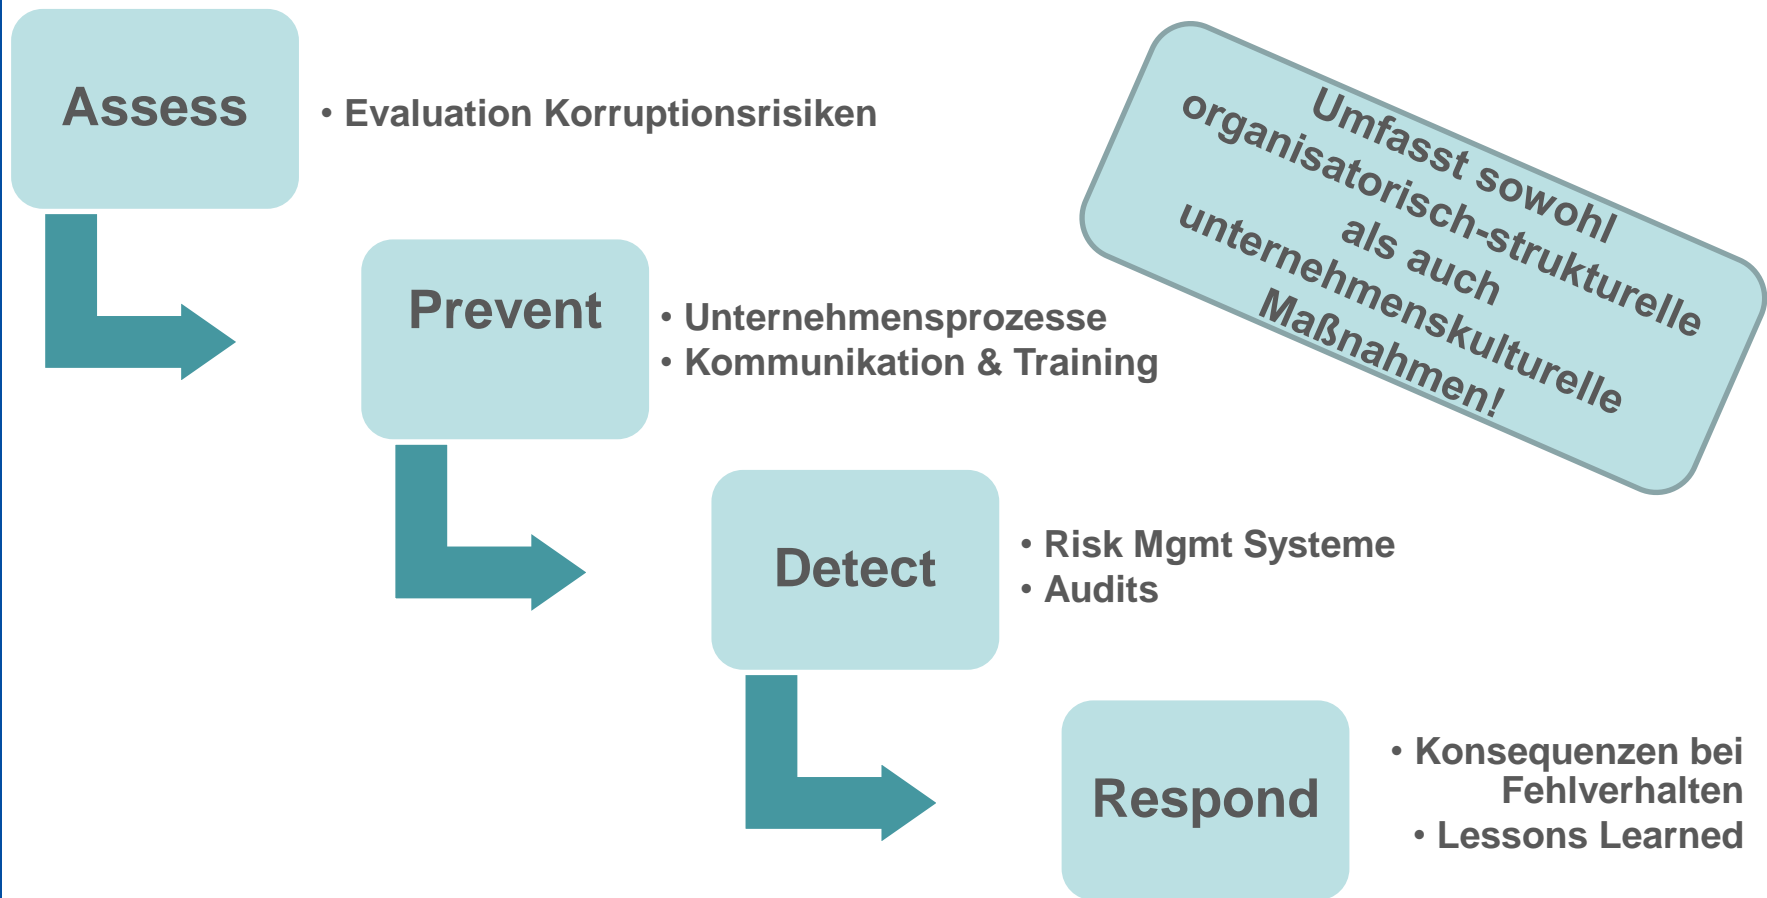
Assess

• Evaluation Korruptionsrisiken

Umfasst sowohl organisatorisch-strukturelle als auch unternehmenskulturelle Maßnahmen!

Prevent

• Unternehmensprozesse
• Kommunikation & Training

Detect

• Risk Mgmt Systeme
• Audits

Respond

• Konsequenzen bei Fehlverhalten
• Lessons Learned